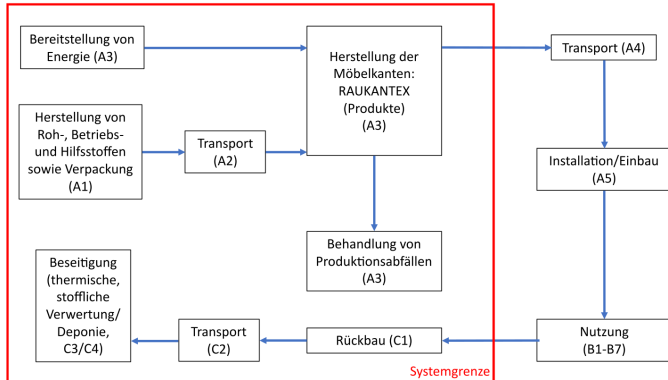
Bereitstellung von Energie (A3)

Herstellung von Roh-, Betriebs- und Hilfsstoffen sowie Verpackung (A1)

Transport (A2)

Herstellung der Möbelkanten: RAUKANTEX (Produkte) (A3)

Transport (A4)

Installation/Einbau (A5)

Behandlung von Produktionsabfällen (A3)

Beseitigung (thermische, stoffliche Verwertung/ Deponie, C3/C4)

Transport (C2)

Rückbau (C1)

Nutzung (B1-B7)

Systemgrenze